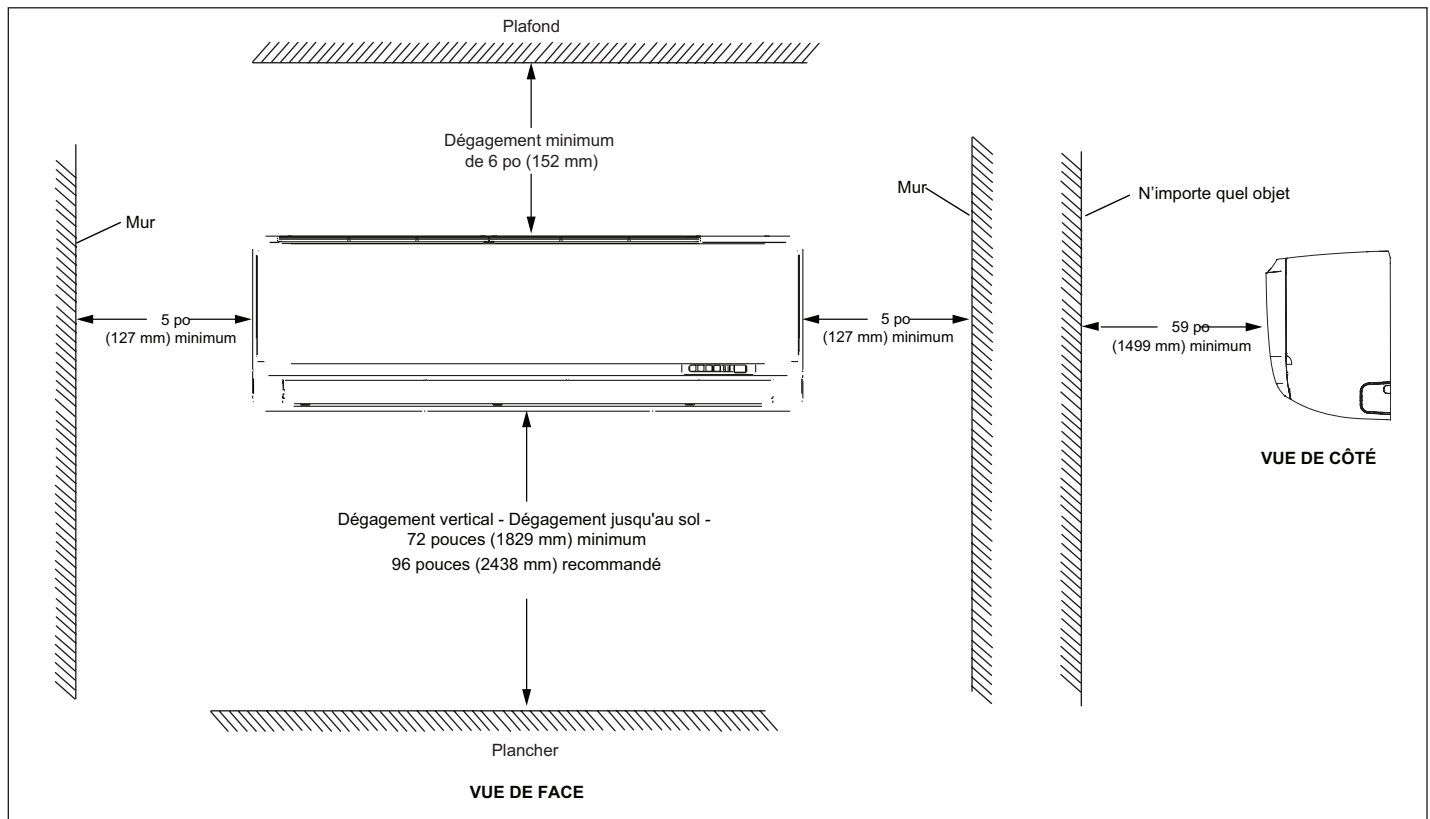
Plafond

Dégagement minimum de 6 po (152 mm)

Mur

Mur

N'importe quel objet

5 po (127 mm) minimum

5 po (127 mm) minimum

59 po (1499 mm) minimum

VUE DE CÔTÉ

Dégagement vertical - Dégagement jusqu'au sol - 72 pouces (1829 mm) minimum
96 pouces (2438 mm) recommandé

Plancher

VUE DE FACE